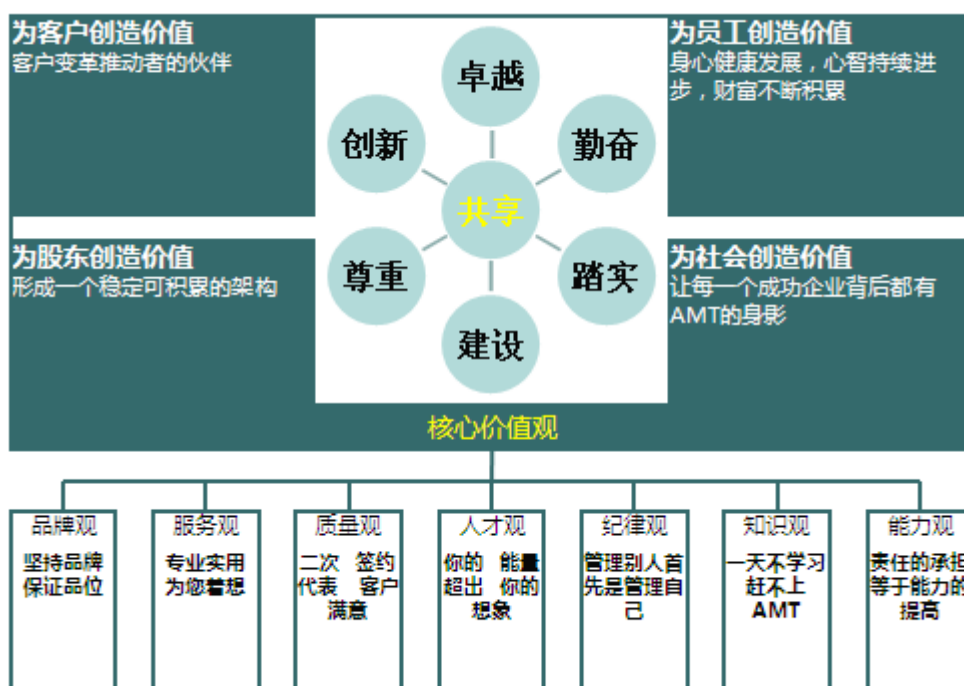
为客户创造价值
客户变革推动者的伙伴

为员工创造价值
身心健康发展，心智持续进步，财富不断积累

卓越

创新

勤奋

共享

尊重

踏实

建设

为股东创造价值
形成一个稳定可积累的架构

为社会创造价值
让每一个成功企业背后都有AMT的身影

核心价值观

品牌观
坚持品牌保证品位

服务观
专业实用为您着想

质量观
二次 签约代表 客户满意

人才观
你的 能量超出 你的想象

纪律观
管理别人首先是管理自己

知识观
一天不学习赶不上AMT

能力观
责任的承担等于能力的提高